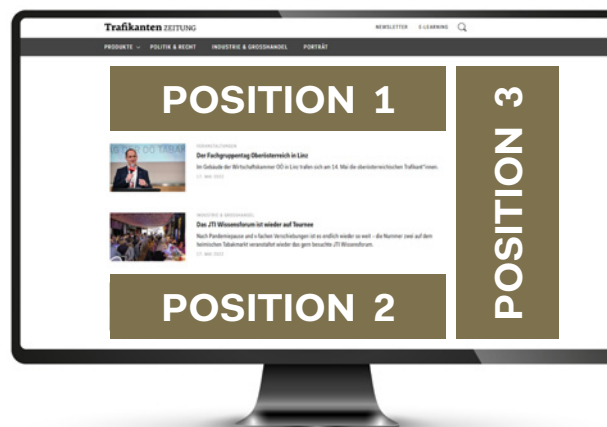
Trafikanten ZEITUNG

NEWSLETTER E-LEARNING

PRODUKTE POLITIK & RECHT INDUSTRIE & GROSSHANDEL PORTRÄT

POSITION 1

POSITION 3

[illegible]

Der Fachgruppentag Oberösterreich in Linz

Im Gebäude der Wirtschaftskammer OÖ in Linz trafen sich am 14. Mai die oberösterreichischen Trafikant*innen.

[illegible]

INDUSTRIE & GROSSHANDEL

Das JTI Wissensforum ist wieder auf Tournee

Nach Pandemiepause und x-fachen Verschiebungen ist es endlich wieder so weit – die Nummer zwei auf dem heimischen Tabakmarkt veranstaltet wieder das gern besuchte JTI Wissensforum.

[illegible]

POSITION 2